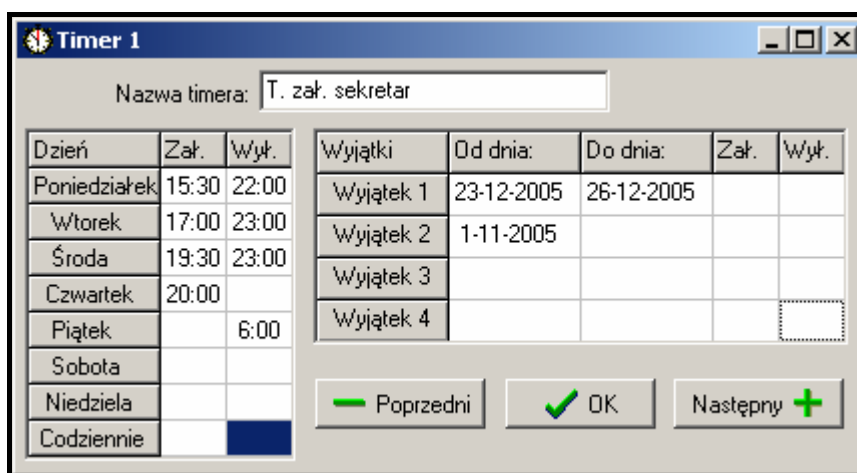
Timer 1

Nazwa timera: T. zał. sekretar

| Dzień | Zał. | Wył. |
|---|---|---|
| Poniedziałek | 15:30 | 22:00 |
| Wtorek | 17:00 | 23:00 |
| Środa | 19:30 | 23:00 |
| Czwartek | 20:00 | |
| Piątek | | 6:00 |
| Sobota | | |
| Niedziela | | |
| Codziennie | | |

| Wyjątki | Od dnia: | Do dnia: | Zał. | Wył. |
|---|---|---|---|---|
| Wyjątek 1 | 23-12-2005 | 26-12-2005 | | |
| Wyjątek 2 | 1-11-2005 | | | |
| Wyjątek 3 | | | | |
| Wyjątek 4 | | | | |

Poprzedni

OK

Następny